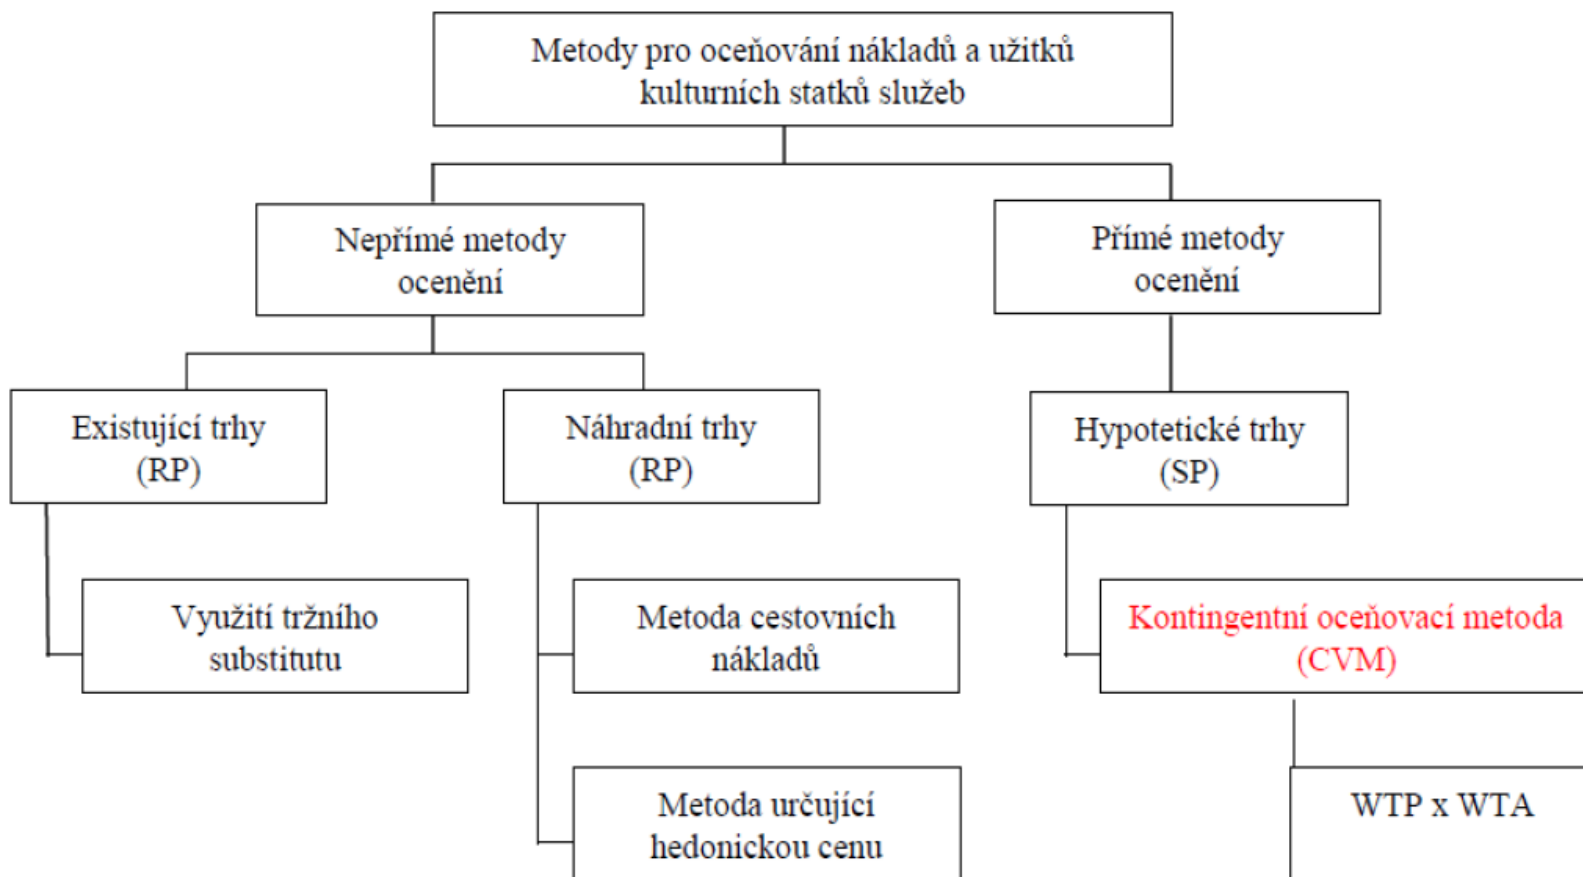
Metody pro oceňování nákladů a užitků kulturních statků služeb

Nepřímé metody ocenění

Přímé metody ocenění

Existující trhy (RP)

Náhradní trhy (RP)

Hypotetické trhy (SP)

Využití tržního substitutu

Metoda cestovních nákladů

Kontingentní oceňovací metoda (CVM)

Metoda určující hedonickou cenu

WTP x WTA